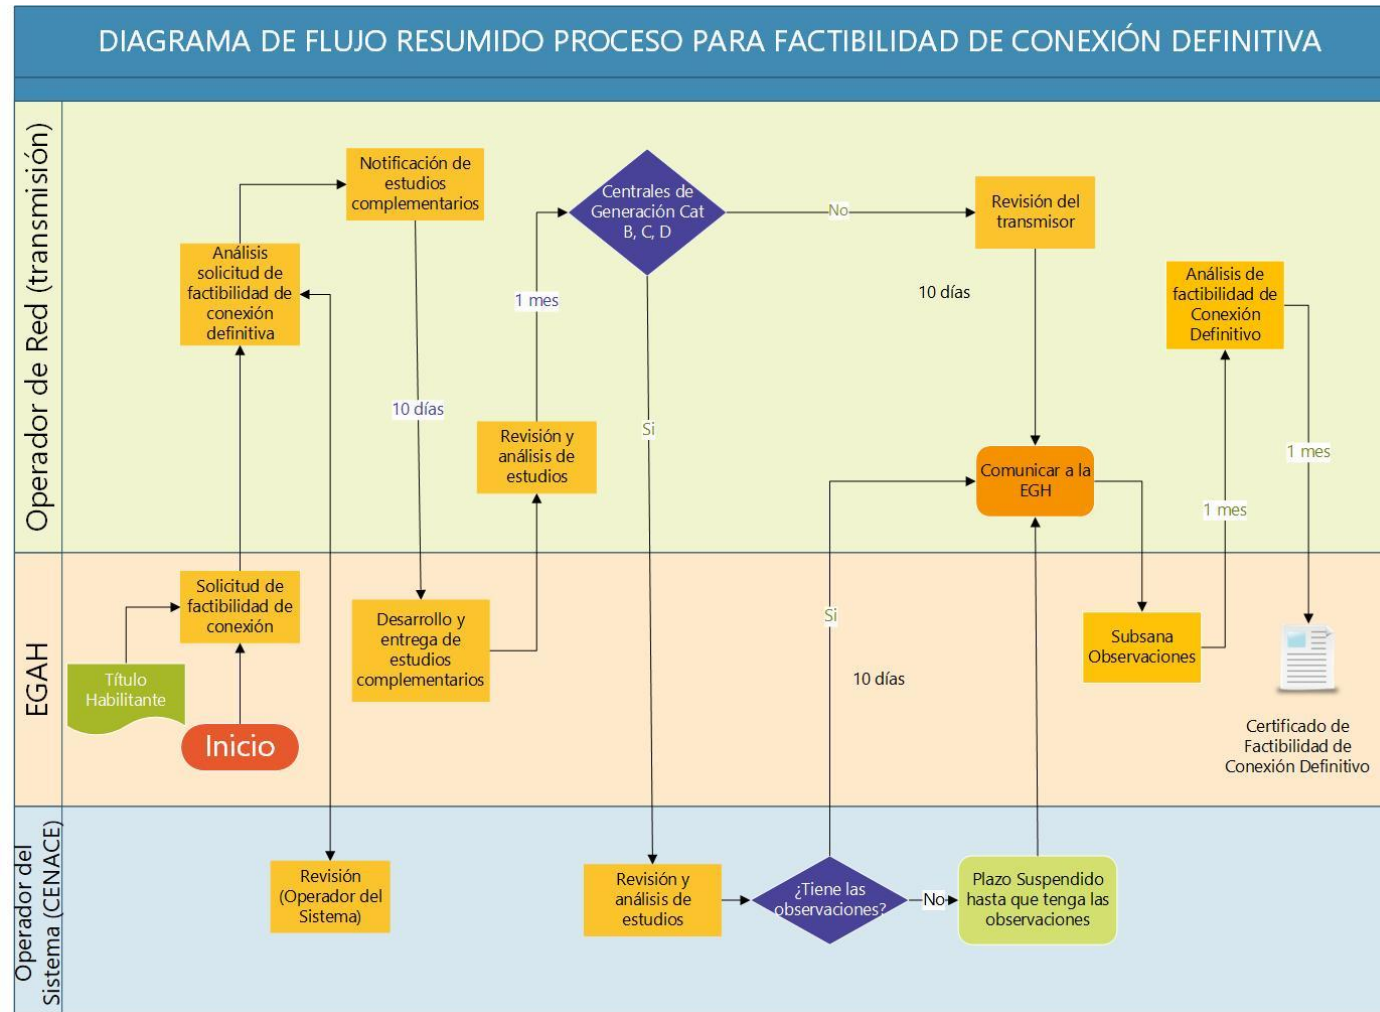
DIAGRAMA DE FLUJO RESUMIDO PROCESO PARA FACTIBILIDAD DE CONEXIÓN DEFINITIVA

Operador de Red (transmisión)

Análisis solicitud de factibilidad de conexión definitiva

Notificación de estudios complementarios

10 días

Revisión y análisis de estudios

1 mes

Centrales de Generación Cat B, C, D

No

Si

Revisión del transmisor

10 días

Comunicar a la EGH

Análisis de factibilidad de Conexión Definitivo

1 mes

1 mes

EGAH

Título Habilitante

Solicitud de factibilidad de conexión

Inicio

Desarrollo y entrega de estudios complementarios

Si

10 días

Subsana Observaciones

Certificado de Factibilidad de Conexión Definitivo

Operador del Sistema (CENACE)

Revisión (Operador del Sistema)

Revisión y análisis de estudios

¿Tiene las observaciones?

No

Plazo Suspendido hasta que tenga las observaciones